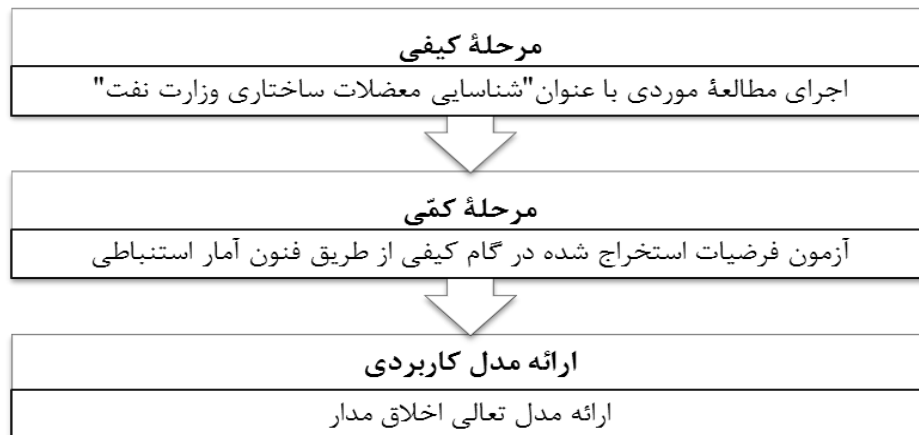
مرحلهٔ کیفی

اجرای مطالعهٔ موردی با عنوان"شناسایی معضلات ساختاری وزارت نفت"

مرحلهٔ کمّی

آزمون فرضیات استخراج شده در گام کیفی از طریق فنون آمار استنباطی

ارائه مدل کاربردی

ارائه مدل تعالی اخلاق مدار